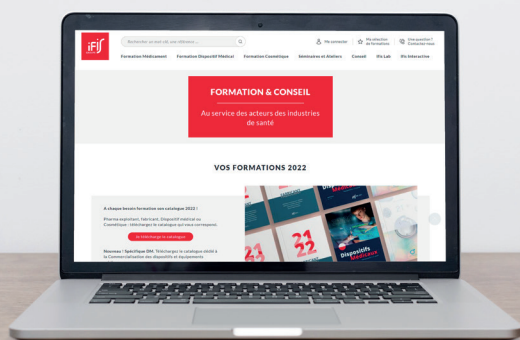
IFIS

Rechercher un mot clé, une référence...

Me connecter

Ma sélection de formations

Une question ? Contactez-nous

Formation Médicament

Formation Dispositif Médical

Formation Cosmétique

Séminaires et Ateliers

Conseil

IFis Lab

IFis Interactive

FORMATION & CONSEIL

Au service des acteurs des industries de santé

VOS FORMATIONS 2022

A chaque besoin formation son catalogue 2022 !

Pharma exploitant, fabricant, Dispositif médical ou Cosmétique : téléchargez le catalogue qui vous correspond.

Je télécharge le catalogue

Nouveau ! Spécifique DM : Téléchargez le catalogue dédié à la Commercialisation des dispositifs et équipements.

21 22

Dispositifs Médicaux

Dispositifs Médicaux